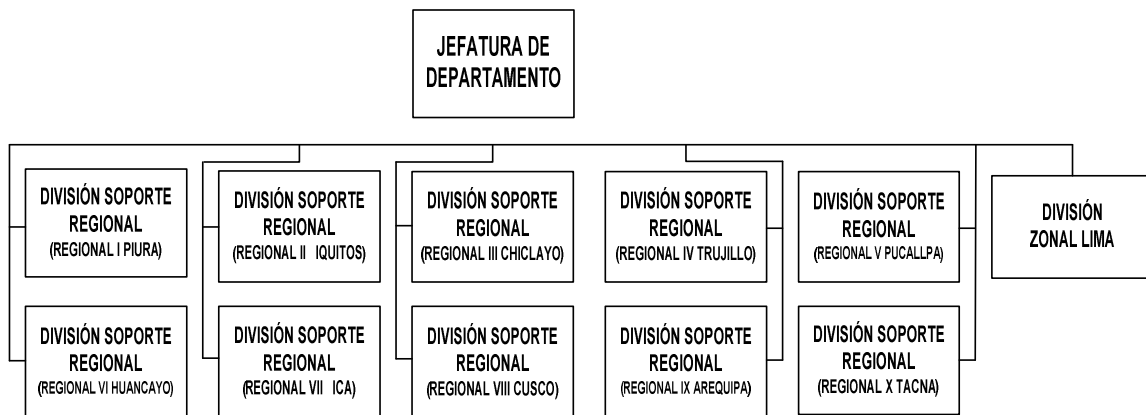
JEFATURA DE DEPARTAMENTO

DIVISIÓN SOPORTE REGIONAL (REGIONAL I PIURA)

DIVISIÓN SOPORTE REGIONAL (REGIONAL VI HUANCAYO)

DIVISIÓN SOPORTE REGIONAL (REGIONAL II IQUITOS)

DIVISIÓN SOPORTE REGIONAL (REGIONAL VII ICA)

DIVISIÓN SOPORTE REGIONAL (REGIONAL III CHICLAYO)

DIVISIÓN SOPORTE REGIONAL (REGIONAL VIII CUSCO)

DIVISIÓN SOPORTE REGIONAL (REGIONAL IV TRUJILLO)

DIVISIÓN SOPORTE REGIONAL (REGIONAL IX AREQUIPA)

DIVISIÓN SOPORTE REGIONAL (REGIONAL V PUCALLPA)

DIVISIÓN SOPORTE REGIONAL (REGIONAL X TACNA)

DIVISIÓN ZONAL LIMA